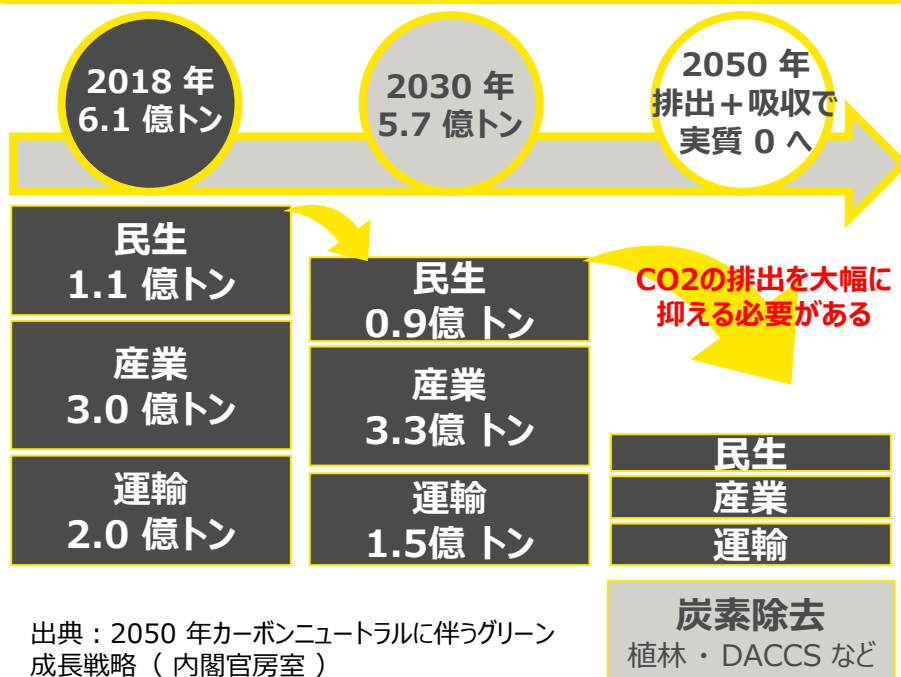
2018 年
6.1 億トン

2030 年
5.7 億トン

2050 年
排出＋吸収で
実質 0 へ

民生
1.1 億トン

産業
3.0 億トン

運輸
2.0 億トン

民生
0.9億 トン

産業
3.3億 トン

運輸
1.5億 トン

CO2の排出を大幅に
抑える必要がある

民生

産業

運輸

炭素除去
植林 ・ DACCS など

出典：2050 年カーボンニュートラルに伴うグリーン成長戦略（ 内閣官房室 ）